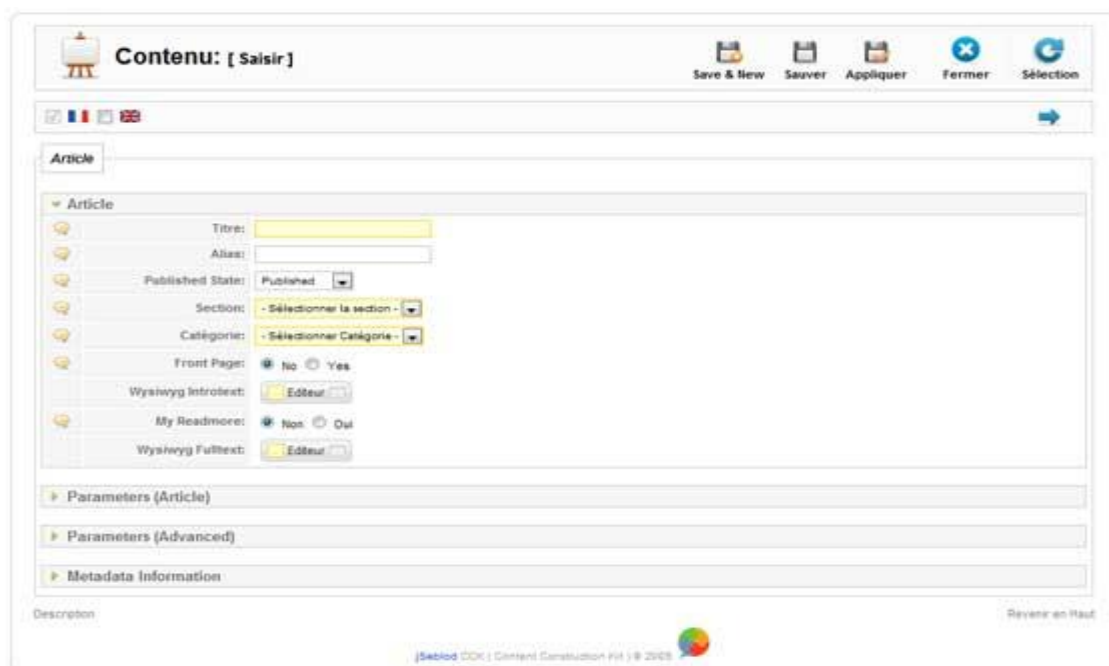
Contenu: [ Saisir ]

Save & New Sauver Appliquer Fermer Sélection

Article

Article

Titre:

Alias:

Published State: Published

Section: - Sélectionner la section -

Catégorie: - Sélectionner Catégorie -

Front Page: No Yes

Wysiwyg Introtext: Editeur

My Readmore: Non Oui

Wysiwyg Fulltext: Editeur

Parameters (Article)

Parameters (Advanced)

Metadata Information

Description

Revenir en Haut

jSeblod CCK | Content Construction Kit | © 2009